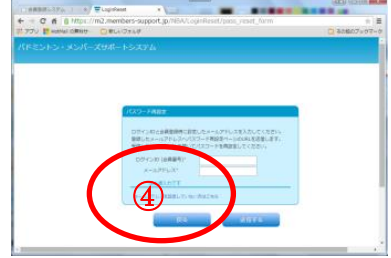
会員登録システム × LoginReset ×
https://mi2.members-support.jp/NBA/LoginReset/pass_reset_form
アプリ | mathtalの教科書 | 新しいフォルダ | その他のブックマーク
バドミントン・メンバーズサポートシステム
パスワード再設定
ログインIDとお客様情報に設定したメールアドレスを入力してください。
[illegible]
ログインID（会員番号）*
メールアドレス*
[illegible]
④
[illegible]
戻る
送信する